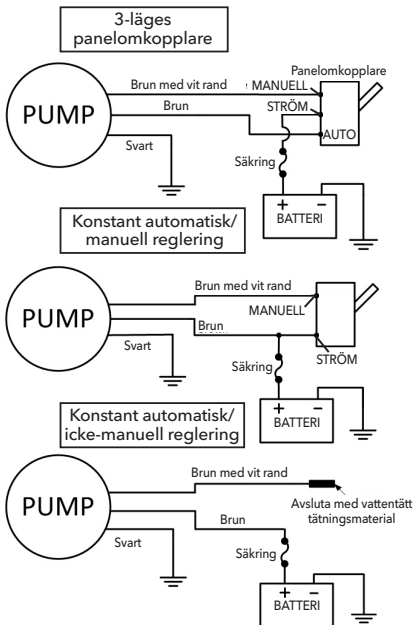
3-läges panelomkopplare

PUMP
Brun med vit rand
Brun
Svart
Panelomkopplare
MANUELL
STRÖM
AUTO
Säkring
+ −
BATTERI

Konstant automatisk/ manuell reglering

PUMP
Brun med vit rand
Brun
Svart
MANUELL
STRÖM
Säkring
+ −
BATTERI

Konstant automatisk/ icke-manuell reglering

PUMP
Brun med vit rand
Avsluta med vattentätt tätningsmaterial
Brun
Svart
Säkring
+ −
BATTERI